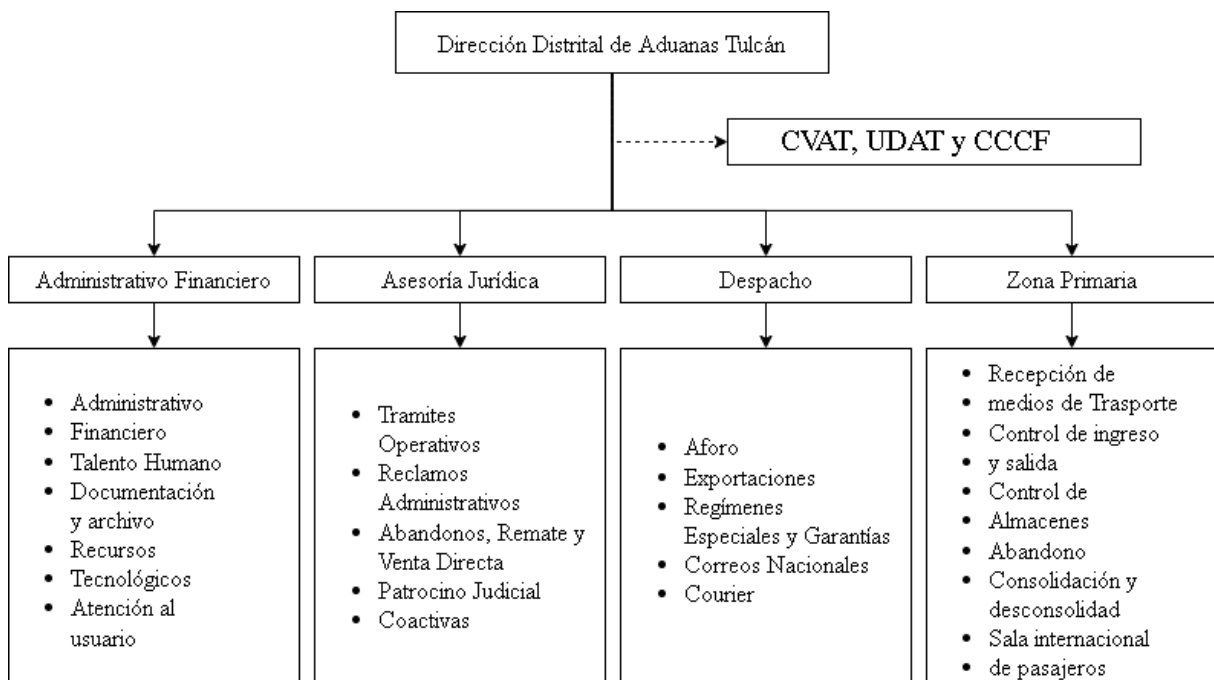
Dirección Distrital de Aduanas Tulcán

CVAT, UDAT y CCCF

Administrativo Financiero

Asesoría Jurídica

Despacho

Zona Primaria

- Administrativo
- Financiero
- Talento Humano
- Documentación y archivo
- Recursos
- Tecnológicos
- Atención al usuario

- Tramites Operativos
- Reclamos Administrativos
- Abandonos, Remate y Venta Directa
- Patrocino Judicial
- Coactivas

- Aforo
- Exportaciones
- Regímenes Especiales y Garantías
- Correos Nacionales
- Courier

- Recepción de
- medios de Trasporte
- Control de ingreso
- y salida
- Control de
- Almacenes
- Abandono
- Consolidación y desconsolidad
- Sala internacional
- de pasajeros